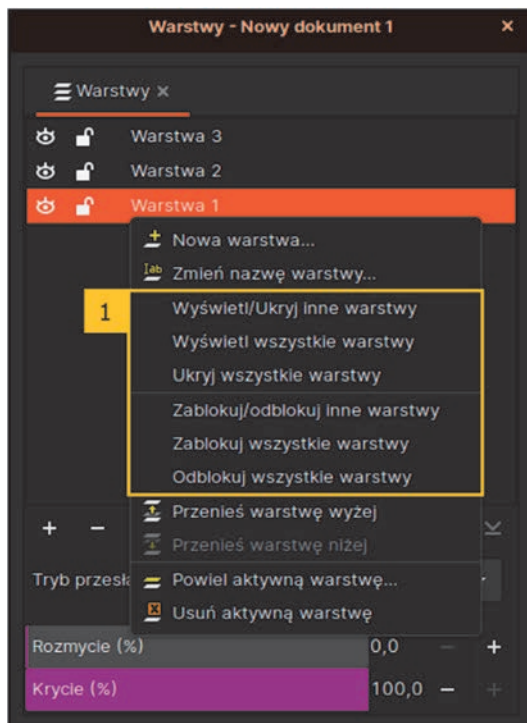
Warstwy - Nowy dokument 1 ×

Warstwy ×

Warstwa 3
Warstwa 2
Warstwa 1

Nowa warstwa...
Zmień nazwę warstwy...

1

Wyświetl/Ukryj inne warstwy
Wyświetl wszystkie warstwy
Ukryj wszystkie warstwy
Zablokuj/odblokuj inne warstwy
Zablokuj wszystkie warstwy
Odblokuj wszystkie warstwy

+ −

Przenieś warstwę wyżej
Przenieś warstwę niżej

Tryb przes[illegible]

Powiel aktywną warstwę...
Usuń aktywną warstwę

Rozmycie (%) 0,0 − +
Krycie (%) 100,0 − +